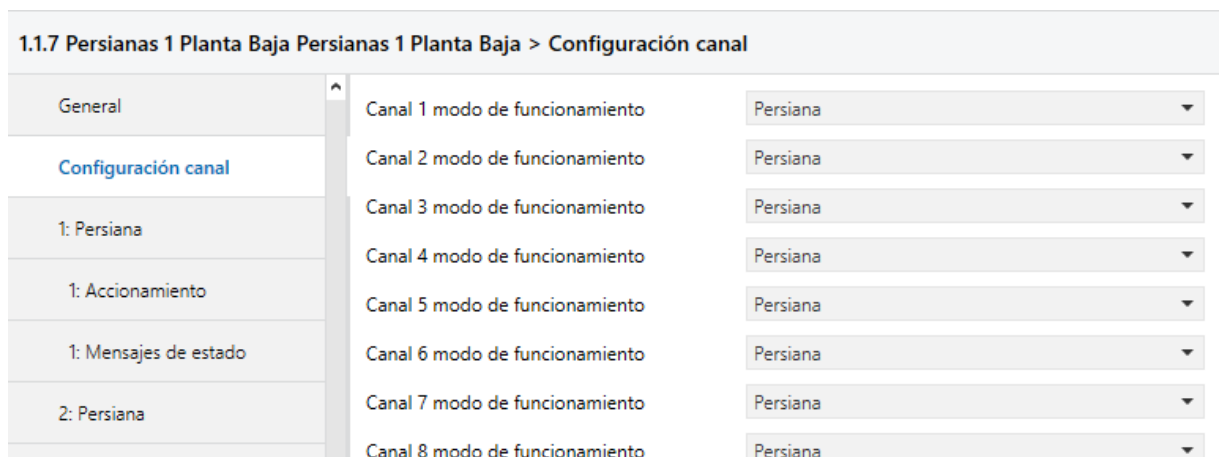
1.1.7 Persianas 1 Planta Baja Persianas 1 Planta Baja > Configuración canal

General

Configuración canal

1: Persiana

1: Accionamiento

1: Mensajes de estado

2: Persiana

| | |
|---|---|
| Canal 1 modo de funcionamiento | Persiana |
| Canal 2 modo de funcionamiento | Persiana |
| Canal 3 modo de funcionamiento | Persiana |
| Canal 4 modo de funcionamiento | Persiana |
| Canal 5 modo de funcionamiento | Persiana |
| Canal 6 modo de funcionamiento | Persiana |
| Canal 7 modo de funcionamiento | Persiana |
| Canal 8 modo de funcionamiento | Persiana |